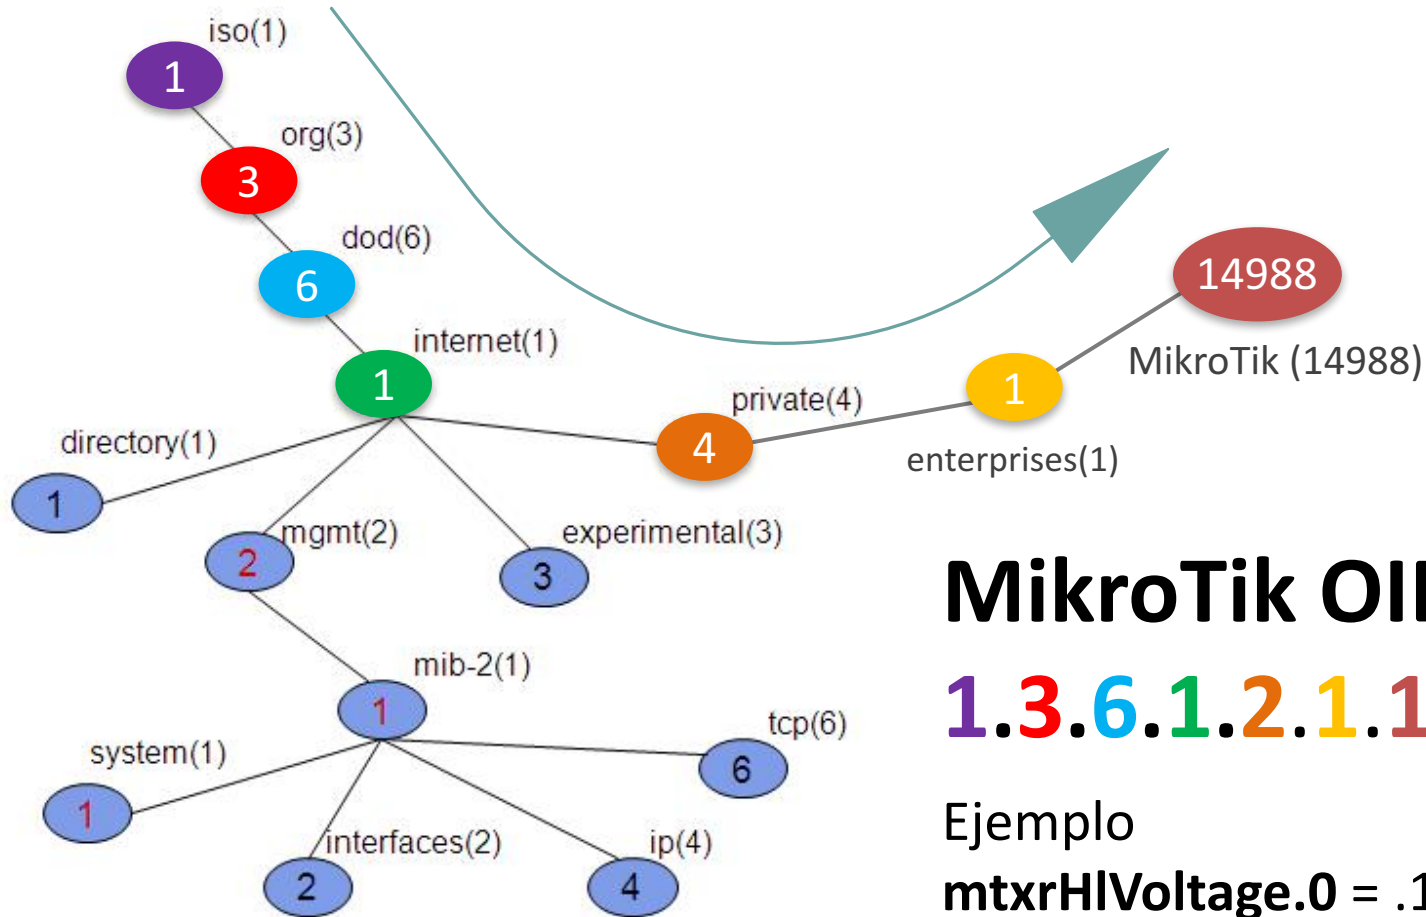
iso(1)
1
org(3)
3
dod(6)
6
internet(1)
1
directory(1)
1
mgmt(2)
2
experimental(3)
3
private(4)
4
1
enterprises(1)
14988
MikroTik (14988)
mib-2(1)
1
system(1)
1
interfaces(2)
2
ip(4)
4
tcp(6)
6

MikroTik OI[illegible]

1.3.6.1.2.1.1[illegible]

Ejemplo
mtxrHlVoltage.0 = .1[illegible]